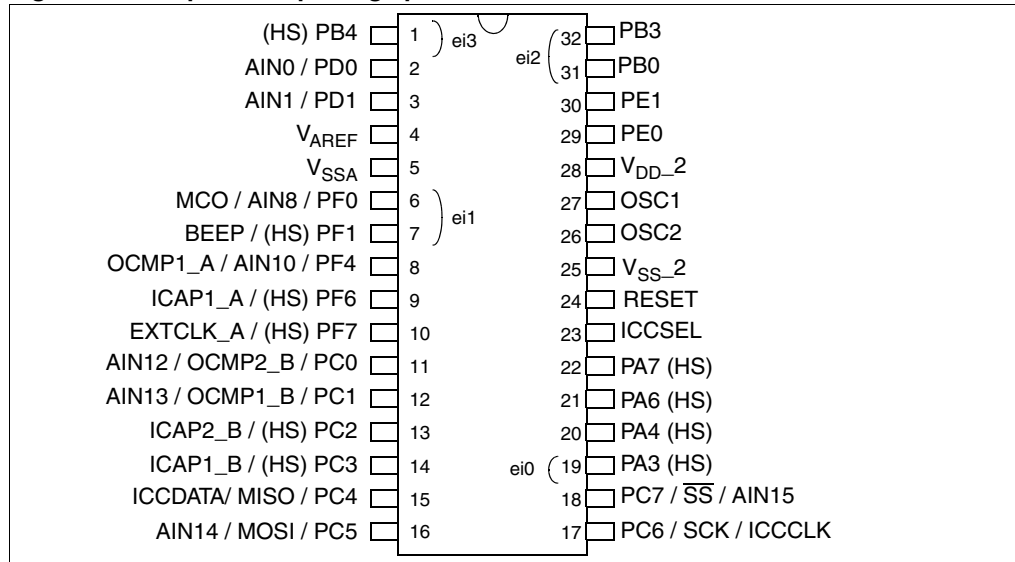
(HS) PB4 1
AIN0 / PD0 2
AIN1 / PD1 3
$V_{AREF}$ 4
$V_{SSA}$ 5
MCO / AIN8 / PF0 6
BEEP / (HS) PF1 7
OCMP1_A / AIN10 / PF4 8
ICAP1_A / (HS) PF6 9
EXTCLK_A / (HS) PF7 10
AIN12 / OCMP2_B / PC0 11
AIN13 / OCMP1_B / PC1 12
ICAP2_B / (HS) PC2 13
ICAP1_B / (HS) PC3 14
ICCDATA/ MISO / PC4 15
AIN14 / MOSI / PC5 16

ei3
ei1

ei2
32 PB3
31 PB0
30 PE1
29 PE0
28 $V_{DD}$_2
27 OSC1
26 OSC2
25 $V_{SS}$_2
24 RESET
23 ICCSEL
22 PA7 (HS)
21 PA6 (HS)
20 PA4 (HS)
ei0
19 PA3 (HS)
18 PC7 / $\overline{SS}$ / AIN15
17 PC6 / SCK / ICCCLK